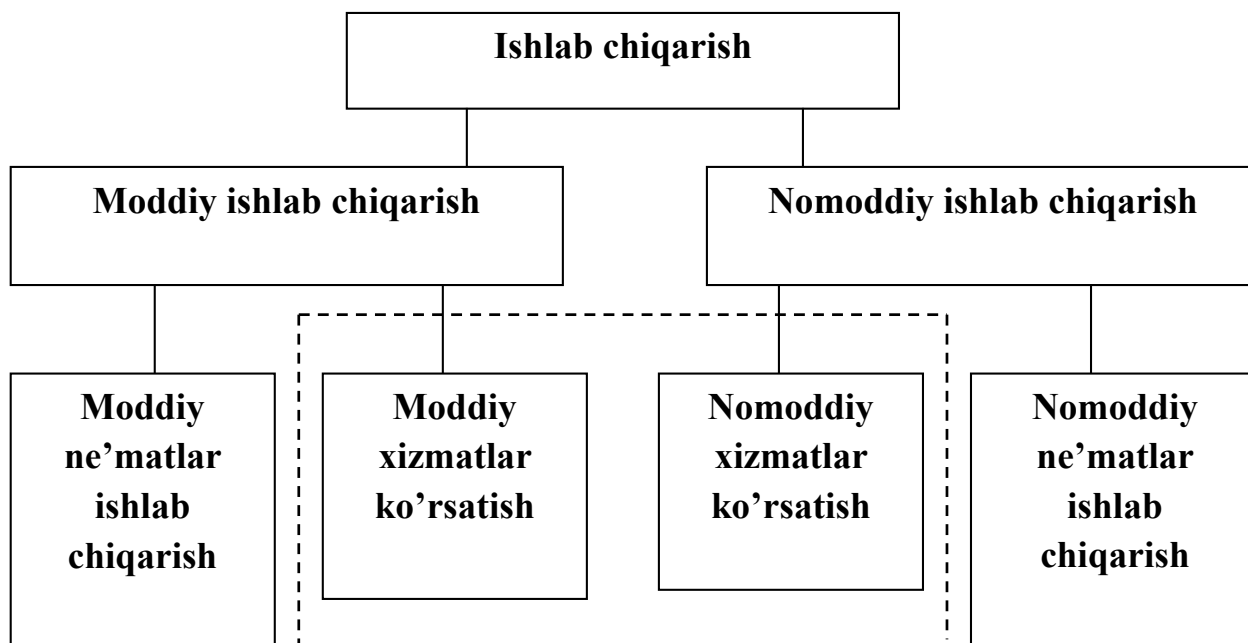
Ishlab chiqarish

Moddiy ishlab chiqarish

Nomoddiy ishlab chiqarish

Moddiy ne’matlar ishlab chiqarish

Moddiy xizmatlar ko’rsatish

Nomoddiy xizmatlar ko’rsatish

Nomoddiy ne’matlar ishlab chiqarish